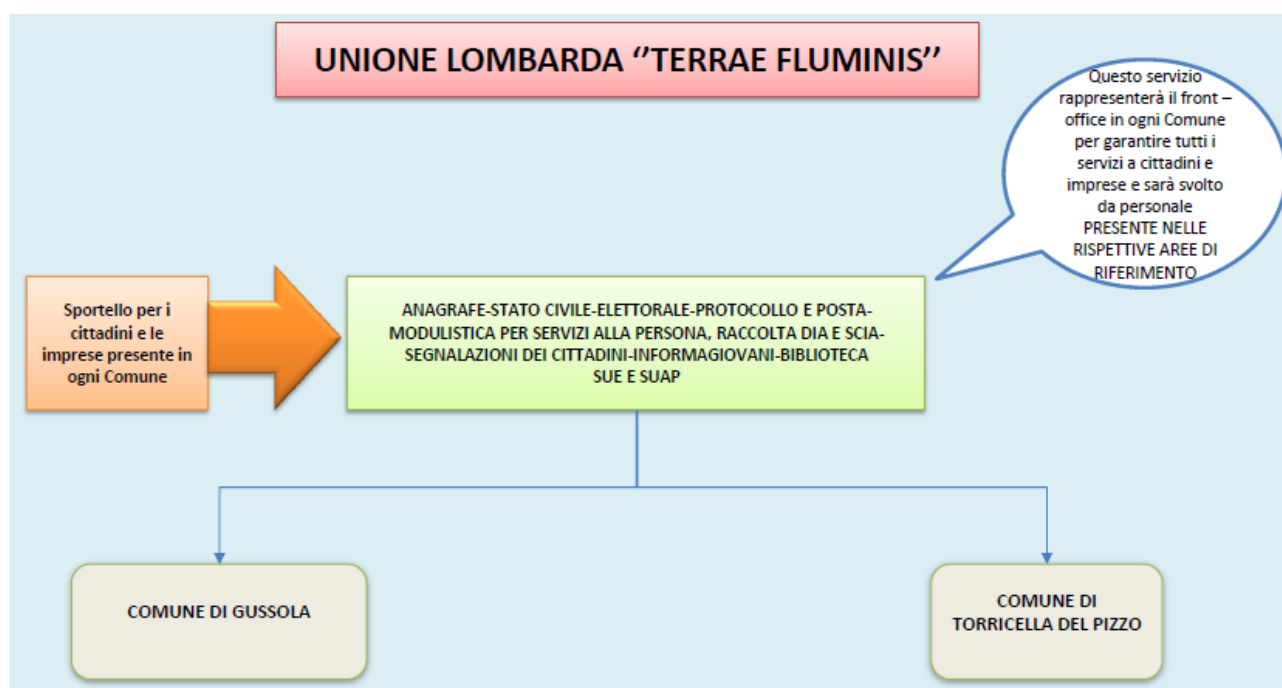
UNIONE LOMBARDA ''TERRAE FLUMINIS''

Questo servizio rappresenterà il front – office in ogni Comune per garantire tutti i servizi a cittadini e imprese e sarà svolto da personale PRESENTE NELLE RISPETTIVE AREE DI RIFERIMENTO

Sportello per i cittadini e le imprese presente in ogni Comune

ANAGRAFE-STATO CIVILE-ELETTORALE-PROTOCOLLO E POSTA-MODULISTICA PER SERVIZI ALLA PERSONA, RACCOLTA DIA E SCIA-SEGNALAZIONI DEI CITTADINI-INFORMAGIOVANI-BIBLIOTECA SUE E SUAP

COMUNE DI GUSSOLA

COMUNE DI TORRICELLA DEL PIZZO